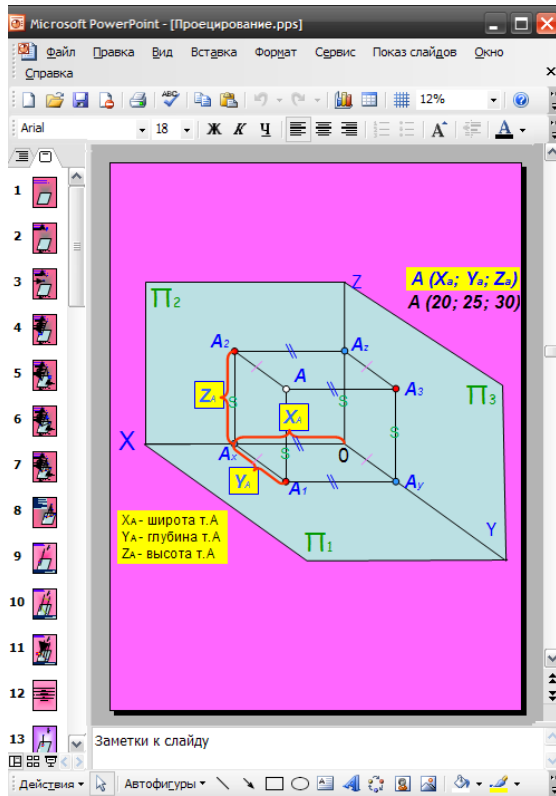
Microsoft PowerPoint - [Проецирование.pps]

Файл Правка Вид Вставка Формат Сервис Показ слайдов Окно Справка

12%

Arial 18 Ж К Ч

1
2
3
4
5
6
7
8
9
10
11
12
13

$\Pi_2$

Z

A ($X_a$; $Y_a$; $Z_a$)
A (20; 25; 30)

$A_2$
$A_z$
A
$A_3$
$\Pi_3$
$Z_A$
$X_A$
X
$A_x$
0
$Y_A$
$A_1$
$A_y$

$X_A$ - широта т.А
$Y_A$ - глубина т.А
$Z_A$ - высота т.А

$\Pi_1$

Y

Заметки к слайду

Действия Автофигуры